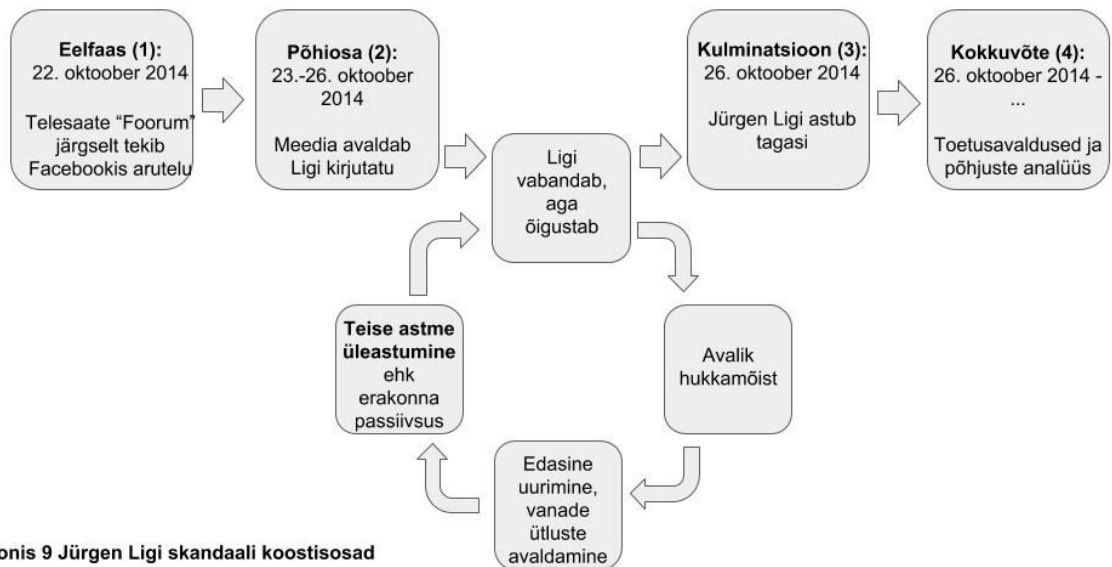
**Eelfaas (1):**
22. oktoober 2014

Telesaate "Foorum" järgselt tekib Facebookis arutelu

**Põhiosa (2):**
23.-26. oktoober 2014

Meedia avaldab Ligi kirjutatu

Ligi vabandab, aga õigustab

**Kulminatsioon (3):**
26. oktoober 2014

Jürgen Ligi astub tagasi

**Kokkuvõte (4):**
26. oktoober 2014 - ...

Toetusavaldused ja põhjuste analüüs

Avalik hukkamõist

Edasine uurimine, vanade ütluste avaldamine

**Teise astme üleastumine** ehk erakonna passiivsus

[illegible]onis 9 Jürgen Ligi skandaali koostisosad